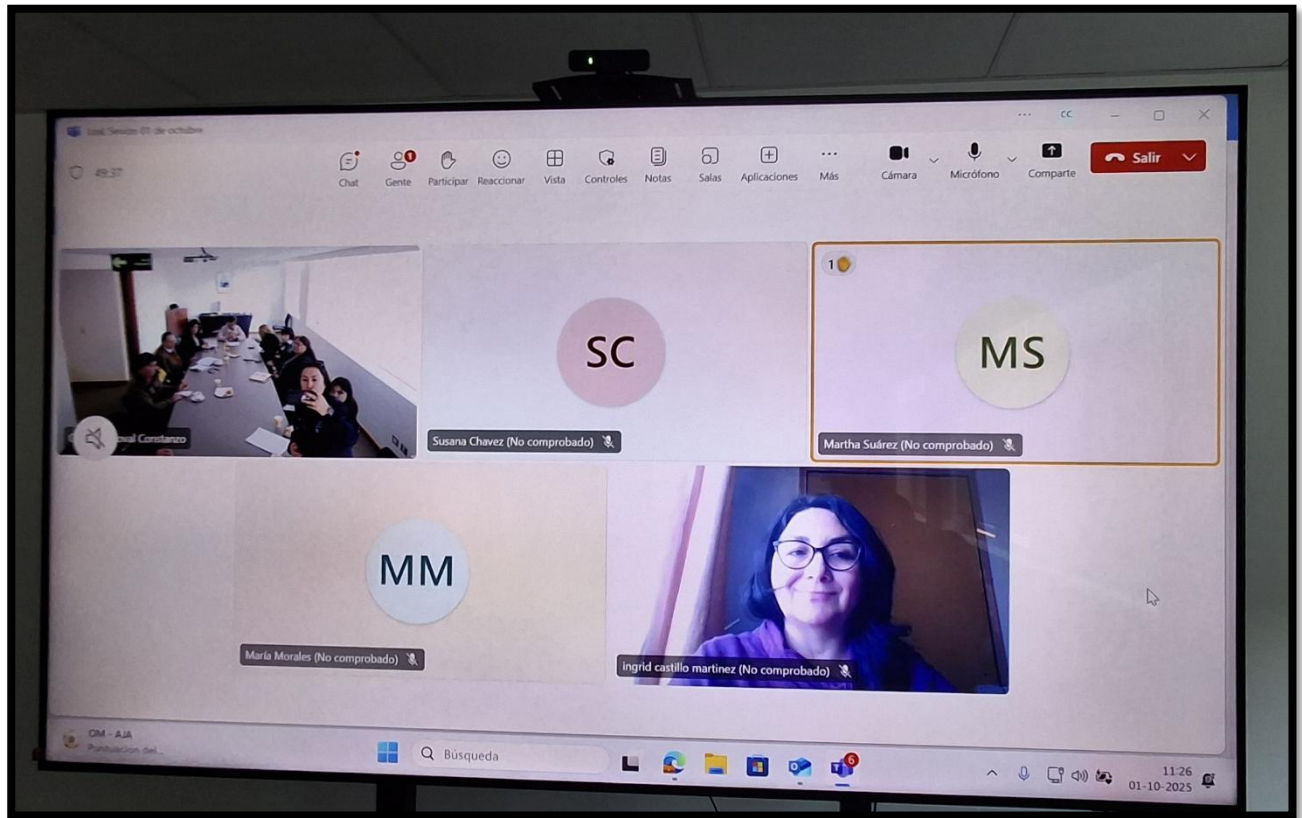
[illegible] Sesión 01 de octubre

49:37

Chat Gente Participar Reaccionar Vista Controles Notas Salas Aplicaciones Más Cámara Micrófono Comparte Salir

CC

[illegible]oval Constanzo

SC

Susana Chavez (No comprobado)

1

MS

Martha Suárez (No comprobado)

MM

María Morales (No comprobado)

ingrid castillo martinez (No comprobado)

CIM - AJA
Puntuación del...

Búsqueda

6

11:26
01-10-2025